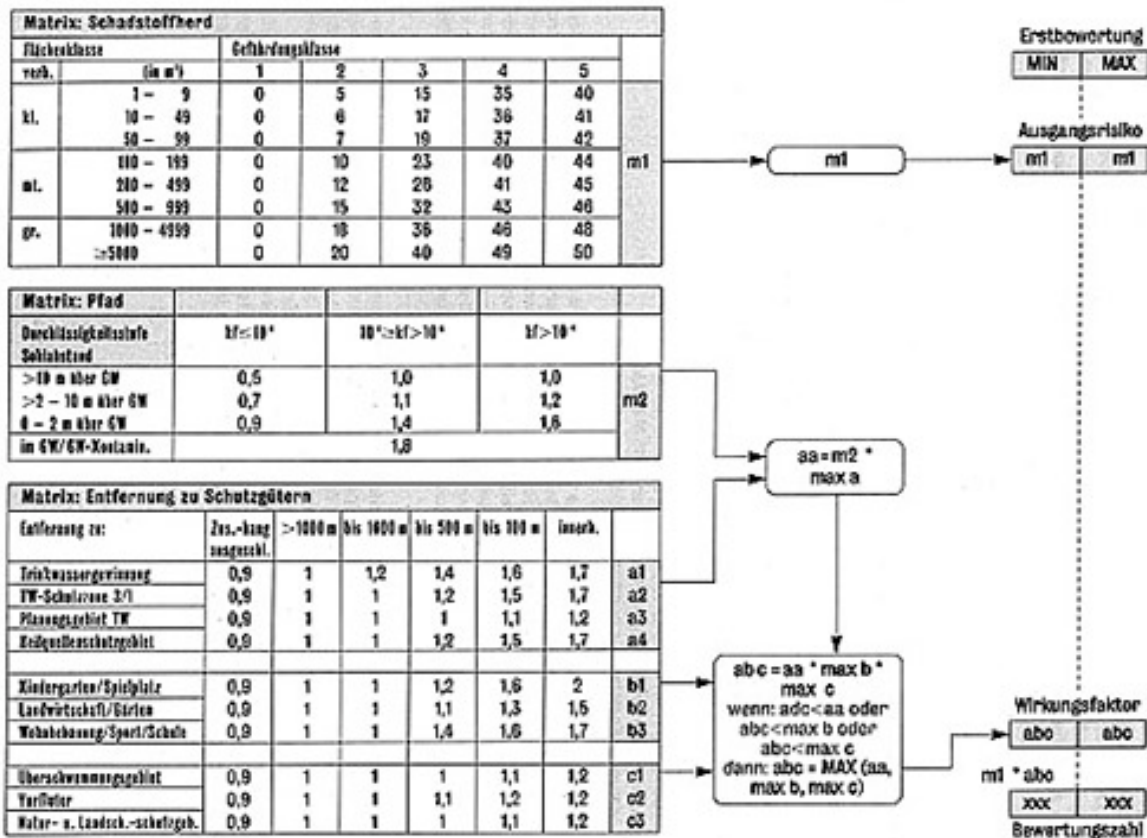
**Matrix: Schadstoffherd**

| Flächenklasse | | Gefährdungsklasse | | | | | |
|---|---|---|---|---|---|---|---|
| verb. | (in m²) | 1 | 2 | 3 | 4 | 5 | |
| kl. | 1 – 9 | 0 | 5 | 15 | 35 | 40 | |
| | 10 – 49 | 0 | 6 | 17 | 36 | 41 | |
| | 50 – 99 | 0 | 7 | 19 | 37 | 42 | |
| mt. | 100 – 199 | 0 | 10 | 23 | 40 | 44 | m1 |
| | 200 – 499 | 0 | 12 | 28 | 41 | 45 | |
| | 500 – 999 | 0 | 15 | 32 | 43 | 46 | |
| gr. | 1000 – 4999 | 0 | 18 | 36 | 46 | 48 | |
| | ≥5000 | 0 | 20 | 40 | 49 | 50 | |

**Matrix: Pfad**

| Durchlässigkeitsstufe Sohlabstand | kf≤10⁻⁶ | 10⁻⁶≥kf>10⁻⁴ | kf>10⁻⁴ | |
|---|---|---|---|---|
| >10 m über GW | 0,5 | 1,0 | 1,0 | |
| >2 – 10 m über GW | 0,7 | 1,1 | 1,2 | m2 |
| 0 – 2 m über GW | 0,9 | 1,4 | 1,6 | |
| im GW/GW-Kontamin. | | 1,8 | | |

**Matrix: Entfernung zu Schutzgütern**

| Entfernung zu: | Zus.-hang ausgeschl. | >1000 m | bis 1000 m | bis 500 m | bis 100 m | innerh. | |
|---|---|---|---|---|---|---|---|
| Trinkwassergewinnung | 0,9 | 1 | 1,2 | 1,4 | 1,6 | 1,7 | a1 |
| TW-Schutzzone 3/1 | 0,9 | 1 | 1 | 1,2 | 1,5 | 1,7 | a2 |
| Planungsgebiet TW | 0,9 | 1 | 1 | 1 | 1,1 | 1,2 | a3 |
| Heilquellenschutzgebiet | 0,9 | 1 | 1 | 1,2 | 1,5 | 1,7 | a4 |
| | | | | | | | |
| Kindergarten/Spielplatz | 0,9 | 1 | 1 | 1,2 | 1,6 | 2 | b1 |
| Landwirtschaft/Gärten | 0,9 | 1 | 1 | 1,1 | 1,3 | 1,5 | b2 |
| Wohnbebauung/Sport/Schule | 0,9 | 1 | 1 | 1,4 | 1,6 | 1,7 | b3 |
| | | | | | | | |
| Überschwemmungsgebiet | 0,9 | 1 | 1 | 1 | 1,1 | 1,2 | c1 |
| Vorfluter | 0,9 | 1 | 1 | 1,1 | 1,2 | 1,2 | c2 |
| Natur- u. Landsch.-schutzgeb. | 0,9 | 1 | 1 | 1 | 1,1 | 1,2 | c3 |

m1

aa=m2 * max a

abc = aa * max b * max c
wenn: abc<aa oder abc<max b oder abc<max c
dann: abc = MAX (aa, max b, max c)

Erstbewertung
MIN | MAX

Ausgangsrisiko
m1 | m1

Wirkungsfaktor
abc | abc

m1 * abc

xxx | xxx
Bewertungszahl